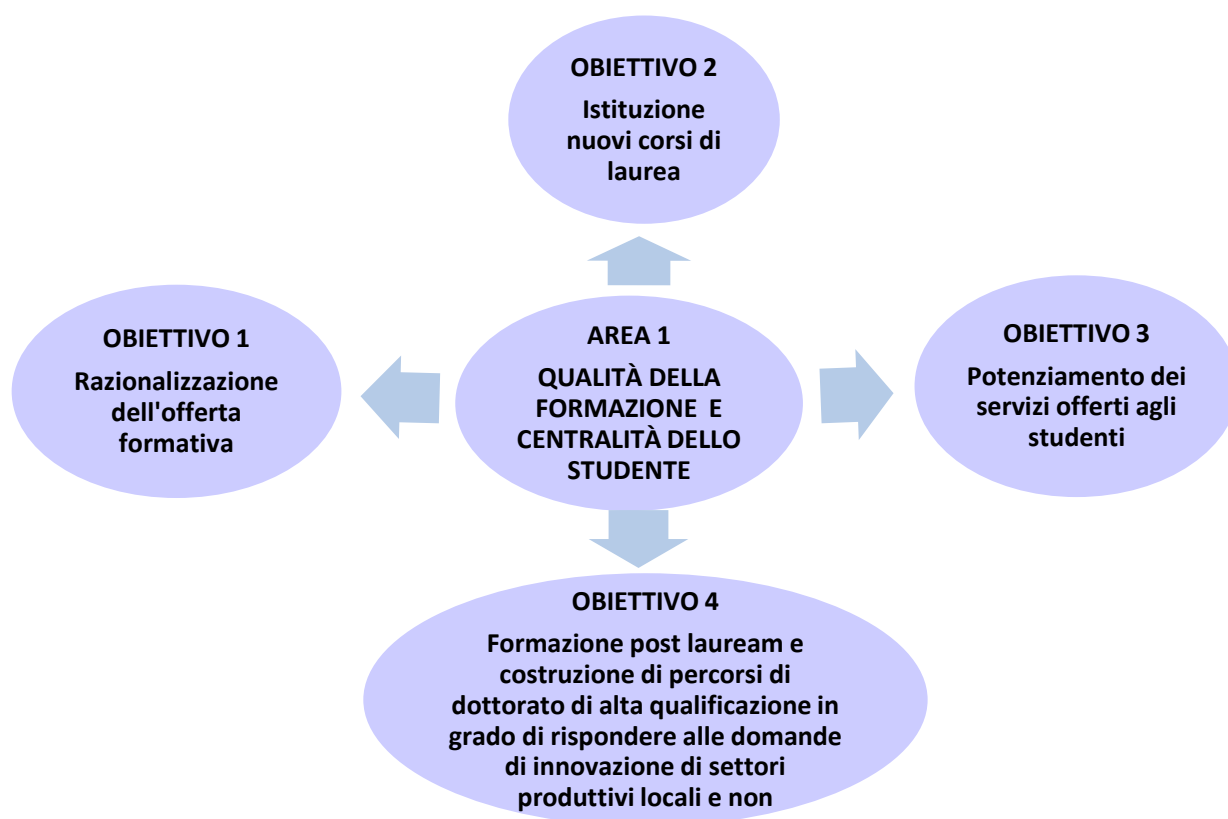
OBIETTIVO 2

Istituzione nuovi corsi di laurea

OBIETTIVO 1

Razionalizzazione dell'offerta formativa

AREA 1

QUALITÀ DELLA FORMAZIONE E CENTRALITÀ DELLO STUDENTE

OBIETTIVO 3

Potenziamento dei servizi offerti agli studenti

OBIETTIVO 4

Formazione post lauream e costruzione di percorsi di dottorato di alta qualificazione in grado di rispondere alle domande di innovazione di settori produttivi locali e non